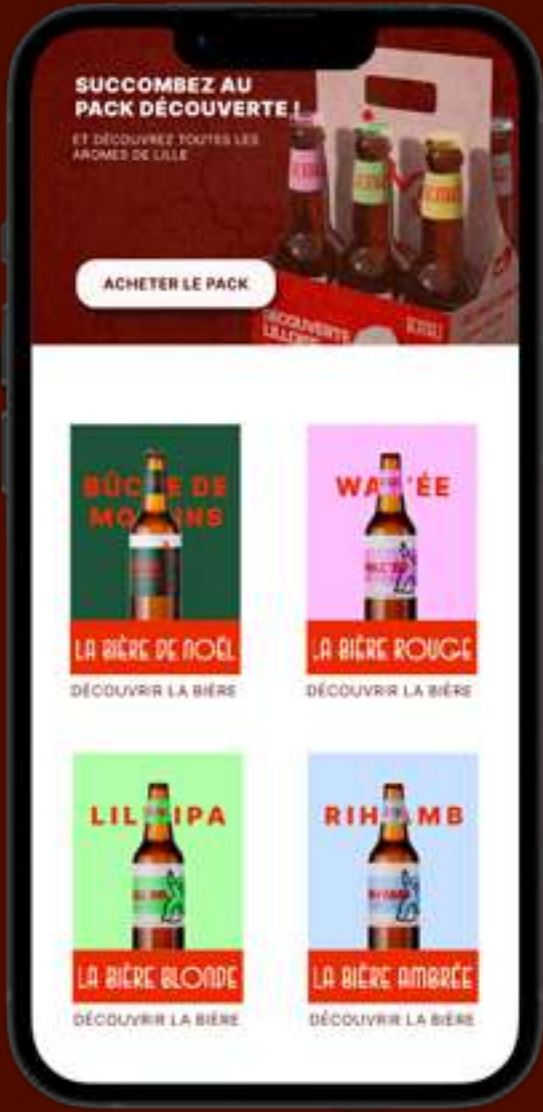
SUCCOMBEZ AU PACK DÉCOUVERTE !

ET DÉCOUVREZ TOUTES LES AROMES DE LILLE

ACHETER LE PACK

DÉCOUVERTE LILLO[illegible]

BÛC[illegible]E DE MO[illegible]NS

LA BIÈRE DE NOËL

DÉCOUVRIR LA BIÈRE

WA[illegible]ÉE

LA BIÈRE ROUGE

DÉCOUVRIR LA BIÈRE

LIL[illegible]IPA

LA BIÈRE BLONDE

DÉCOUVRIR LA BIÈRE

RIH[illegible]MB

LA BIÈRE AMBRÉE

DÉCOUVRIR LA BIÈRE